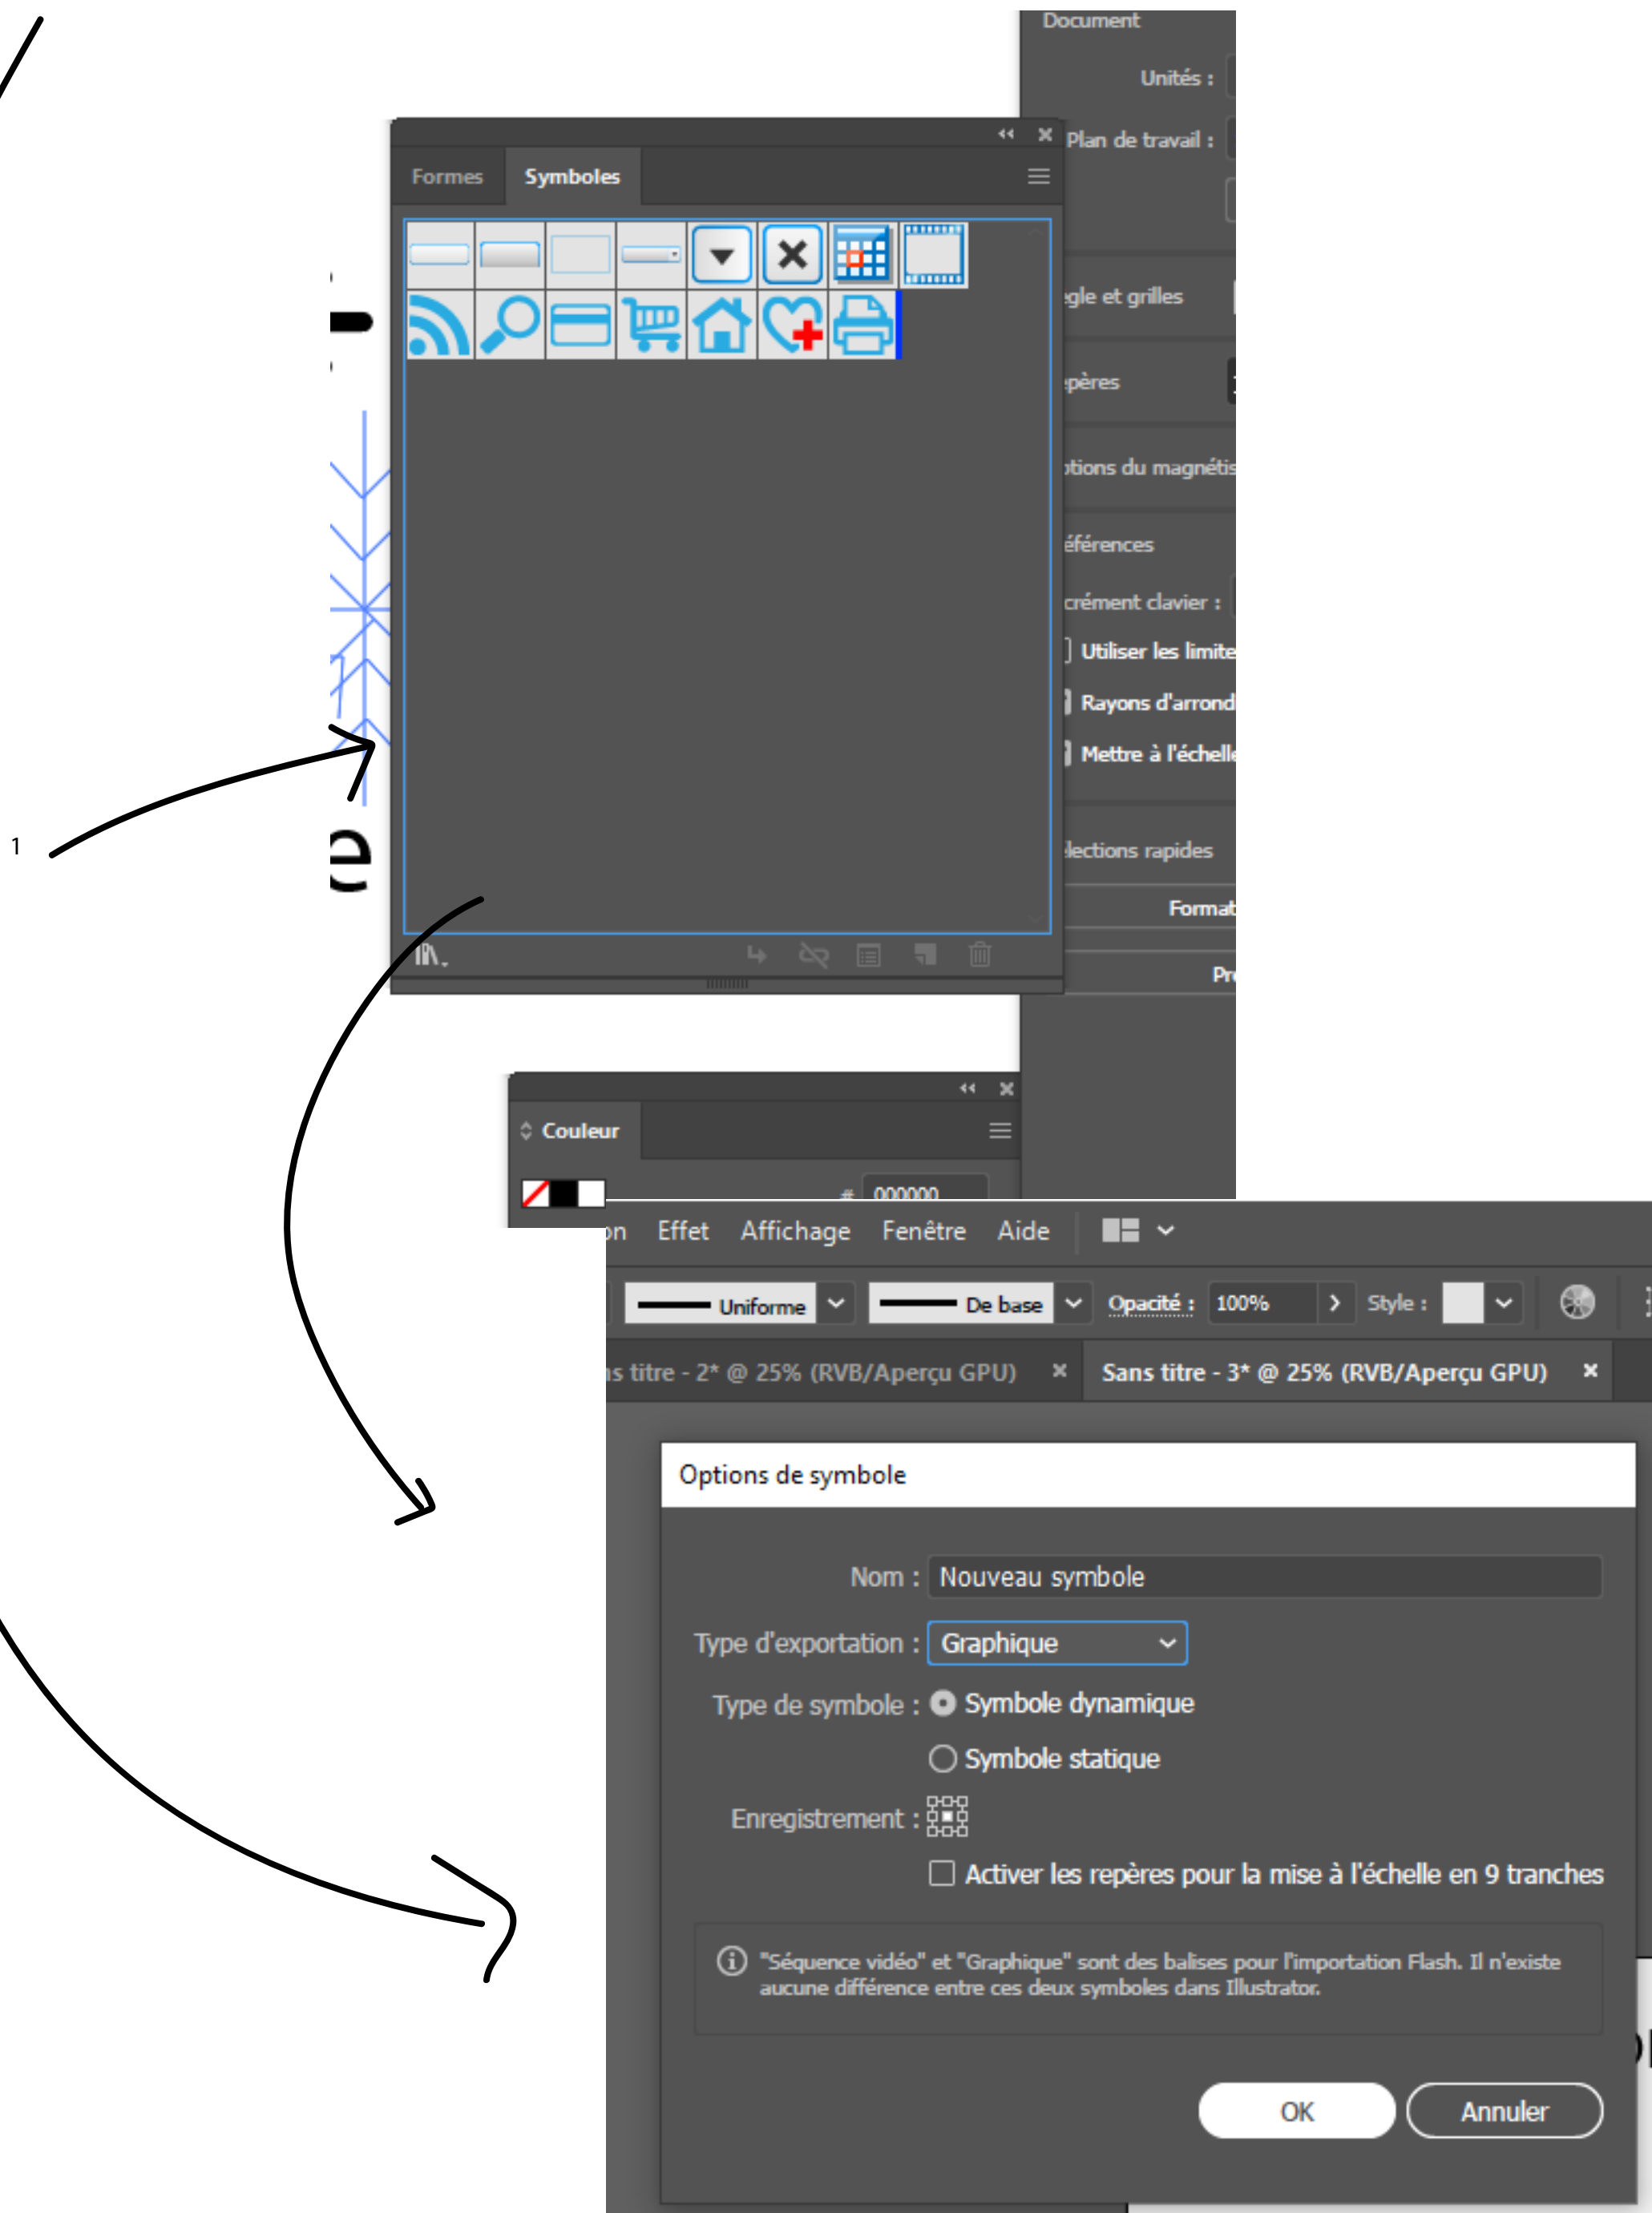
Document
Unités :
Plan de travail :
Formes Symboles
ègle et grilles
epères
ptions du magnétis
éférences
crément clavier :
Utiliser les limite
Rayons d'arrond
Mettre à l'échelle
élections rapides
Format
Pr
1
Couleur
# 000000
on Effet Affichage Fenêtre Aide
Uniforme
De base
Opacité : 100%
Style :
ns titre - 2* @ 25% (RVB/Aperçu GPU)
Sans titre - 3* @ 25% (RVB/Aperçu GPU)
Options de symbole
Nom : Nouveau symbole
Type d'exportation : Graphique
Type de symbole : Symbole dynamique
Symbole statique
Enregistrement :
Activer les repères pour la mise à l'échelle en 9 tranches
"Séquence vidéo" et "Graphique" sont des balises pour l'importation Flash. Il n'existe aucune différence entre ces deux symboles dans Illustrator.
OK
Annuler